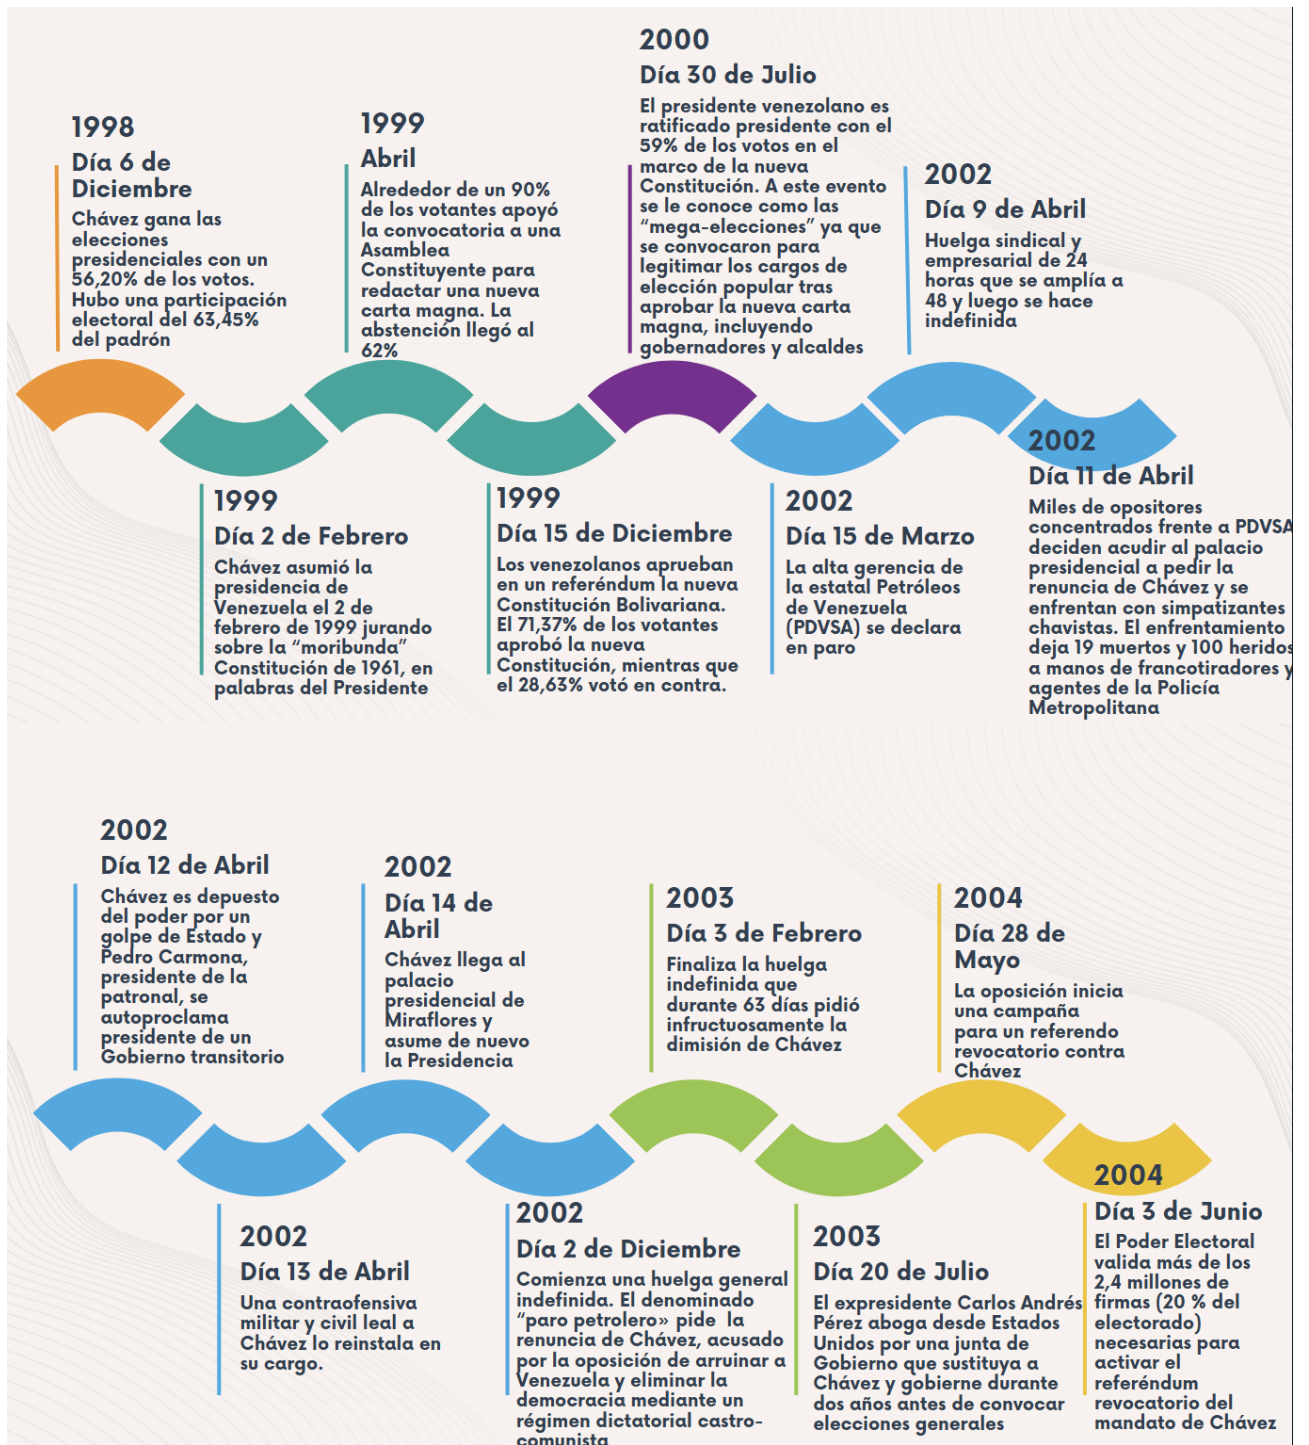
1998
Día 6 de Diciembre
Chávez gana las elecciones presidenciales con un 56,20% de los votos. Hubo una participación electoral del 63,45% del padrón

1999
Abril
Alrededor de un 90% de los votantes apoyó la convocatoria a una Asamblea Constituyente para redactar una nueva carta magna. La abstención llegó al 62%

2000
Día 30 de Julio
El presidente venezolano es ratificado presidente con el 59% de los votos en el marco de la nueva Constitución. A este evento se le conoce como las "mega-elecciones" ya que se convocaron para legitimar los cargos de elección popular tras aprobar la nueva carta magna, incluyendo gobernadores y alcaldes

2002
Día 9 de Abril
Huelga sindical y empresarial de 24 horas que se amplía a 48 y luego se hace indefinida

1999
Día 2 de Febrero
Chávez asumió la presidencia de Venezuela el 2 de febrero de 1999 jurando sobre la "moribunda" Constitución de 1961, en palabras del Presidente

1999
Día 15 de Diciembre
Los venezolanos aprueban en un referéndum la nueva Constitución Bolivariana. El 71,37% de los votantes aprobó la nueva Constitución, mientras que el 28,63% votó en contra.

2002
Día 15 de Marzo
La alta gerencia de la estatal Petróleos de Venezuela (PDVSA) se declara en paro

2002
Día 11 de Abril
Miles de opositores concentrados frente a PDVSA deciden acudir al palacio presidencial a pedir la renuncia de Chávez y se enfrentan con simpatizantes chavistas. El enfrentamiento deja 19 muertos y 100 heridos a manos de francotiradores y agentes de la Policía Metropolitana

2002
Día 12 de Abril
Chávez es depuesto del poder por un golpe de Estado y Pedro Carmona, presidente de la patronal, se autoproclama presidente de un Gobierno transitorio

2002
Día 14 de Abril
Chávez llega al palacio presidencial de Miraflores y asume de nuevo la Presidencia

2003
Día 3 de Febrero
Finaliza la huelga indefinida que durante 63 días pidió infructuosamente la dimisión de Chávez

2004
Día 28 de Mayo
La oposición inicia una campaña para un referendo revocatorio contra Chávez

2002
Día 13 de Abril
Una contraofensiva militar y civil leal a Chávez lo reinstala en su cargo.

2002
Día 2 de Diciembre
Comienza una huelga general indefinida. El denominado "paro petrolero" pide la renuncia de Chávez, acusado por la oposición de arruinar a Venezuela y eliminar la democracia mediante un régimen dictatorial castro-comunista

2003
Día 20 de Julio
El expresidente Carlos Andrés Pérez aboga desde Estados Unidos por una junta de Gobierno que sustituya a Chávez y gobierne durante dos años antes de convocar elecciones generales

2004
Día 3 de Junio
El Poder Electoral valida más de los 2,4 millones de firmas (20 % del electorado) necesarias para activar el referéndum revocatorio del mandato de Chávez